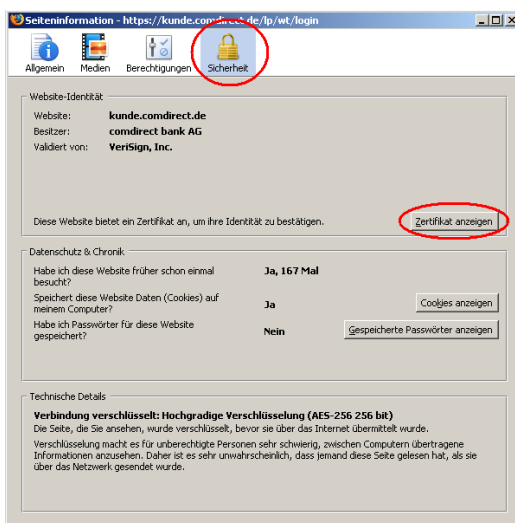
Seiteninformation - https://kunde.comdirect.de/lp/wt/login

Allgemein Medien Berechtigungen Sicherheit

Website-Identität

Website: kunde.comdirect.de
Besitzer: comdirect bank AG
Validiert von: VeriSign, Inc.

Diese Website bietet ein Zertifikat an, um ihre Identität zu bestätigen.

Zertifikat anzeigen

Datenschutz & Chronik

Habe ich diese Website früher schon einmal besucht? Ja, 167 Mal

Speichert diese Website Daten (Cookies) auf meinem Computer? Ja Cookies anzeigen

Habe ich Passwörter für diese Website gespeichert? Nein Gespeicherte Passwörter anzeigen

Technische Details

Verbindung verschlüsselt: Hochgradige Verschlüsselung (AES-256 256 bit)

Die Seite, die Sie ansehen, wurde verschlüsselt, bevor sie über das Internet übermittelt wurde.

Verschlüsselung macht es für unberechtigte Personen sehr schwierig, zwischen Computern übertragene Informationen anzusehen. Daher ist es sehr unwahrscheinlich, dass jemand diese Seite gelesen hat, als sie über das Netzwerk gesendet wurde.